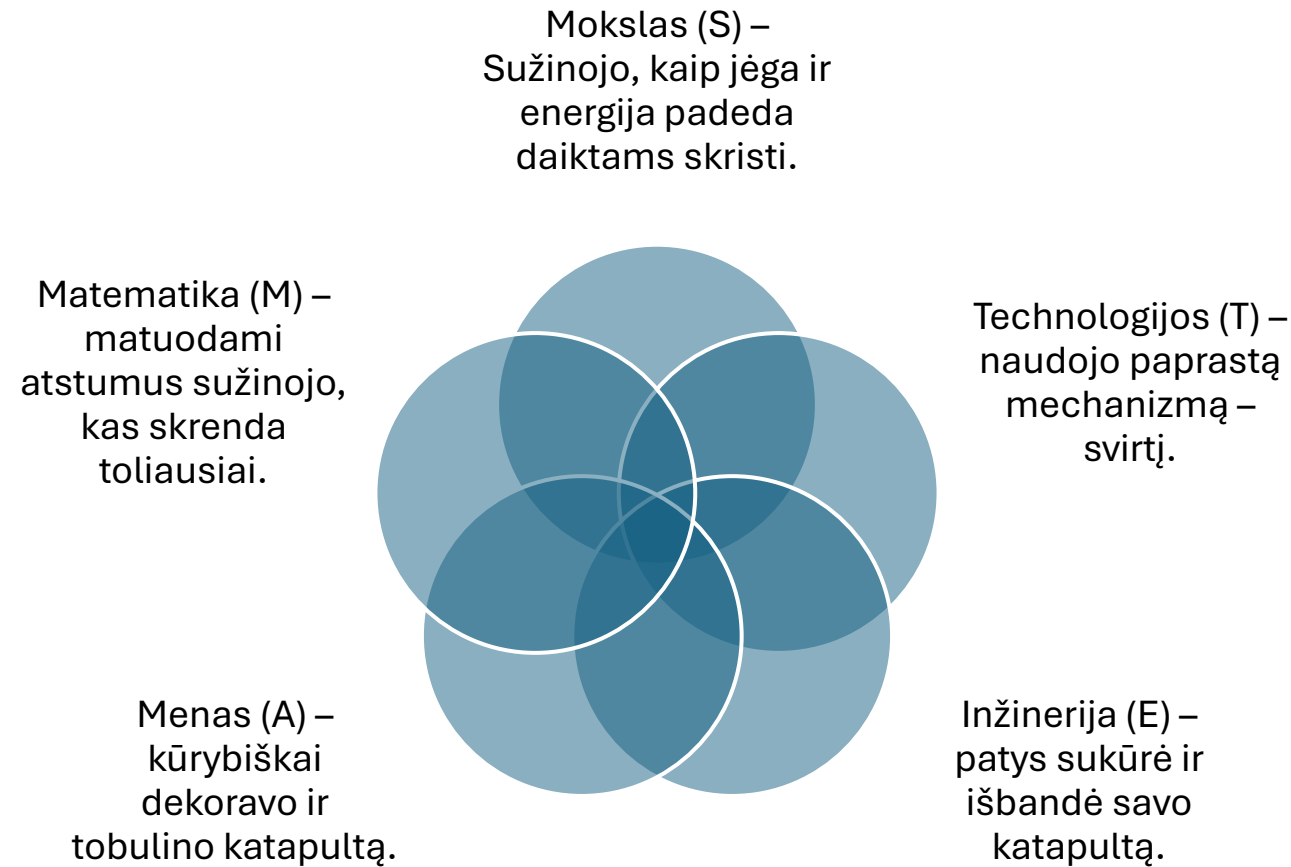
Mokslas (S) – Sužinojo, kaip jėga ir energija padeda daiktams skristi.

Matematika (M) – matuodami atstumus sužinojo, kas skrenda toliausiai.

Technologijos (T) – naudojo paprastą mechanizmą – svirtį.

Menas (A) – kūrybiškai dekoravo ir tobulino katapultą.

Inžinerija (E) – patys sukūrė ir išbandė savo katapultą.